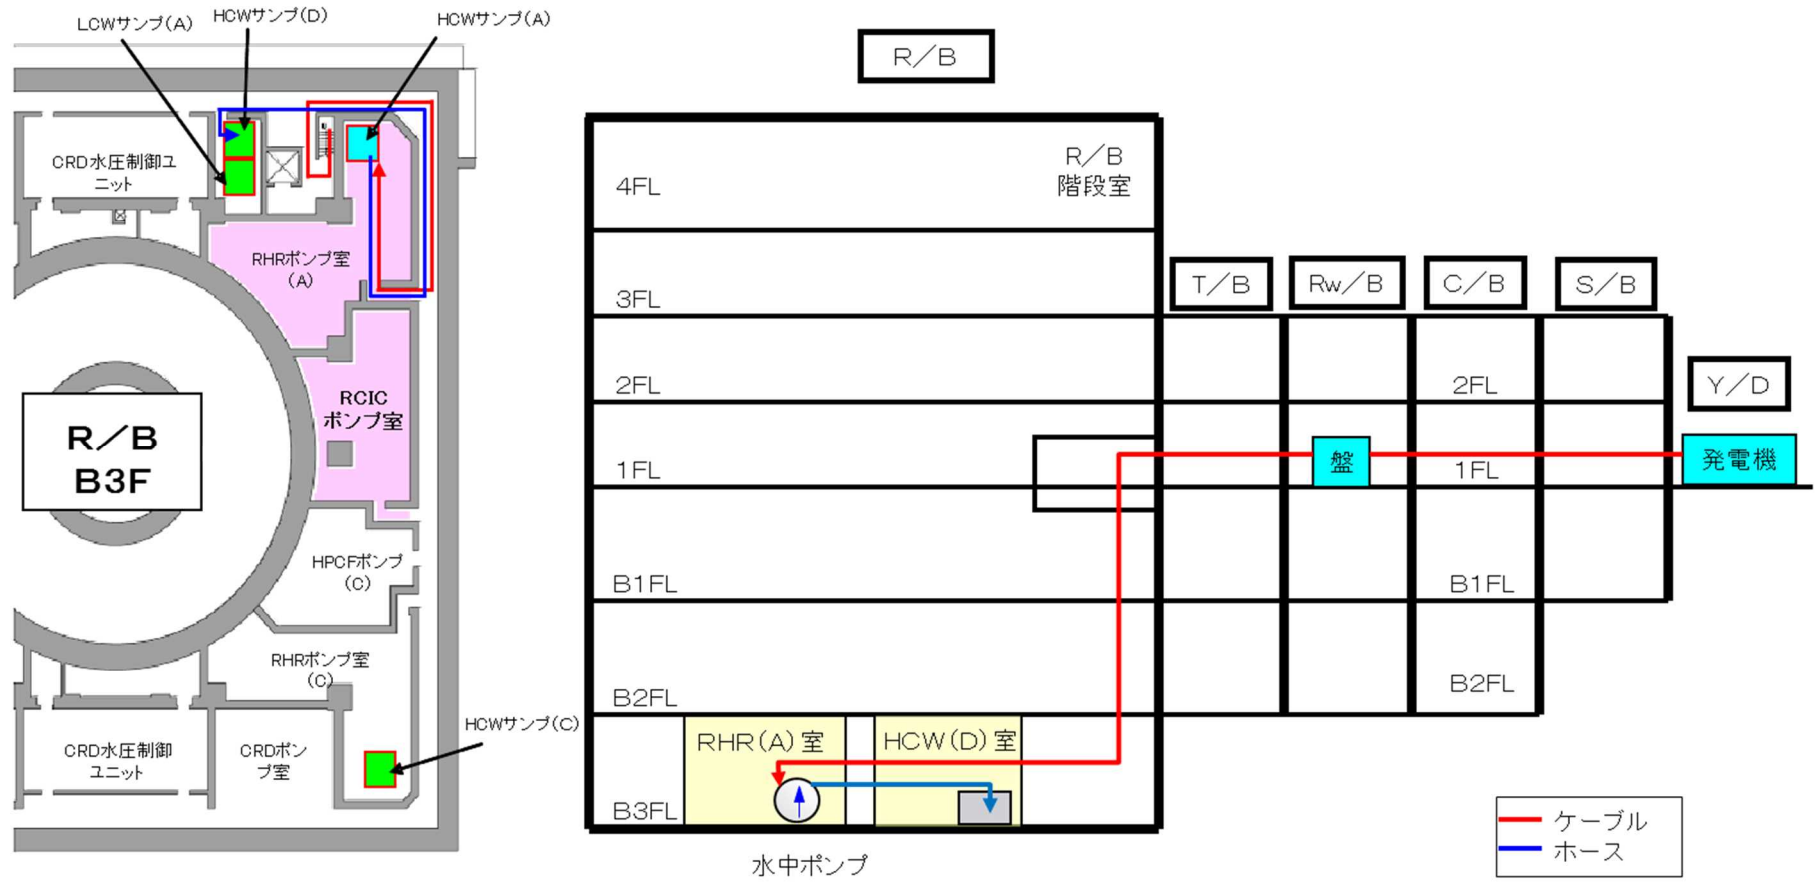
LCWサンプ(A)
HCWサンプ(D)
HCWサンプ(A)
CRD水圧制御ユニット
RHRポンプ室(A)
R/B B3F
RCIC ポンプ室
HPCFポンプ(C)
RHRポンプ室(C)
CRD水圧制御ユニット
CRDポンプ室
HCWサンプ(C)

R/B
R/B 階段室
4FL
3FL
2FL
1FL
B1FL
B2FL
B3FL
RHR(A)室
HCW(D)室
水中ポンプ
T/B
Rw/B
C/B
S/B
Y/D
盤
2FL
1FL
B1FL
B2FL
発電機
ケーブル
ホース